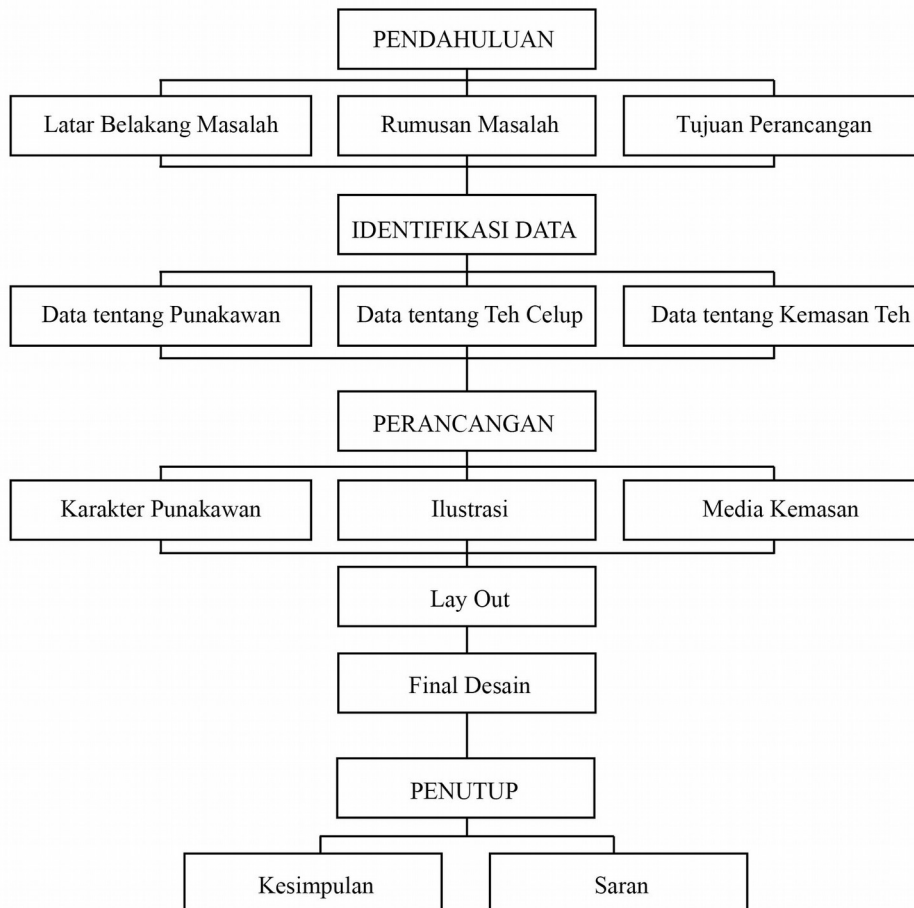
PENDAHULUAN

Latar Belakang Masalah

Rumusan Masalah

Tujuan Perancangan

IDENTIFIKASI DATA

Data tentang Punakawan

Data tentang Teh Celup

Data tentang Kemasan Teh

PERANCANGAN

Karakter Punakawan

Ilustrasi

Media Kemasan

Lay Out

Final Desain

PENUTUP

Kesimpulan

Saran